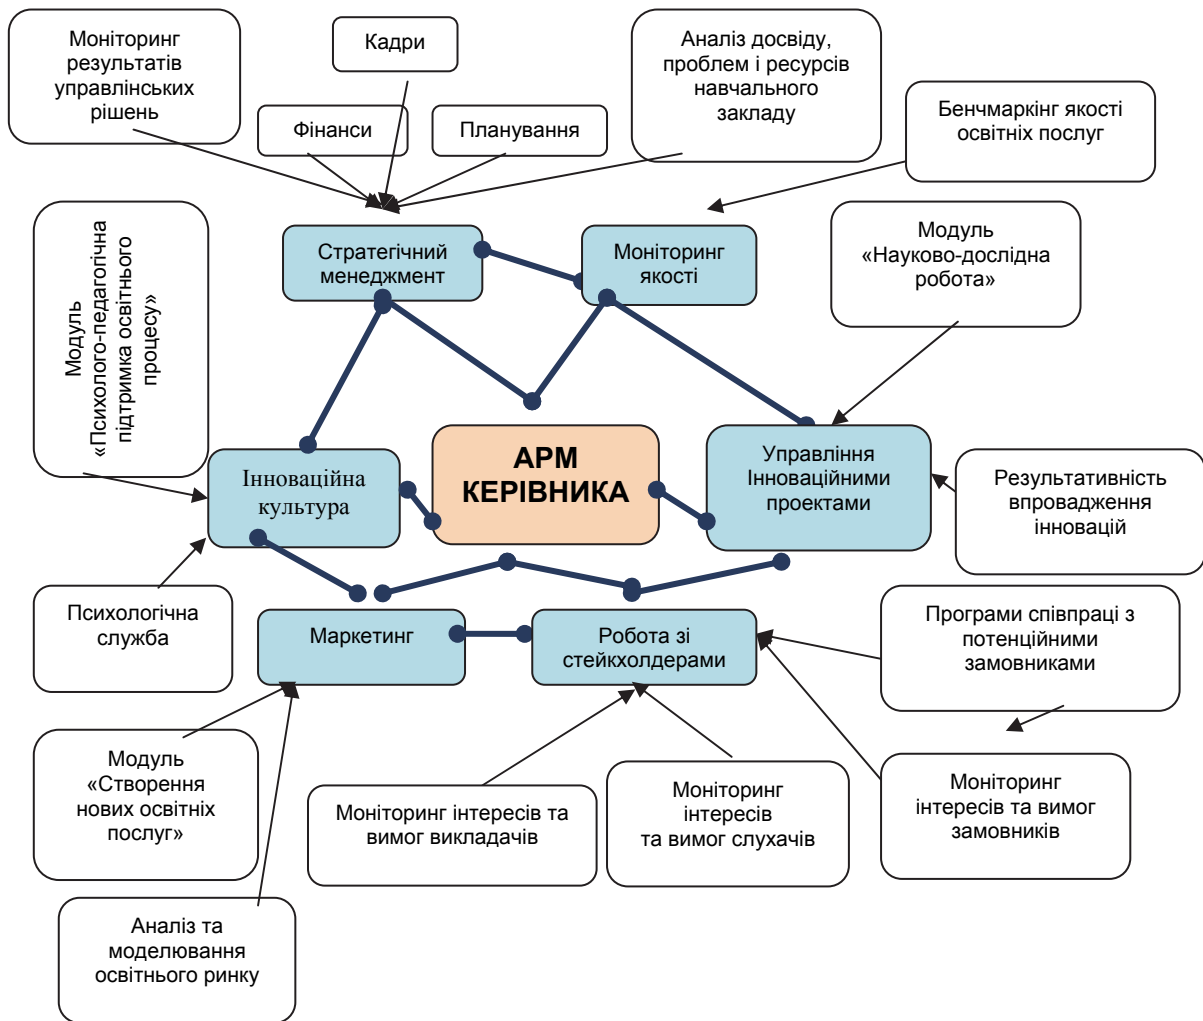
Моніторинг результатів управлінських рішень

Кадри

Фінанси

Планування

Аналіз досвіду, проблем і ресурсів навчального закладу

Бенчмаркінг якості освітніх послуг

Модуль «Психолого-педагогічна підтримка освітнього процесу»

Стратегічний менеджмент

Моніторинг якості

Модуль «Науково-дослідна робота»

Інноваційна культура

АРМ КЕРІВНИКА

Управління Інноваційними проектами

Результативність впровадження інновацій

Психологічна служба

Маркетинг

Робота зі стейкхолдерами

Програми співпраці з потенційними замовниками

Модуль «Створення нових освітніх послуг»

Моніторинг інтересів та вимог викладачів

Моніторинг інтересів та вимог слухачів

Моніторинг інтересів та вимог замовників

Аналіз та моделювання освітнього ринку